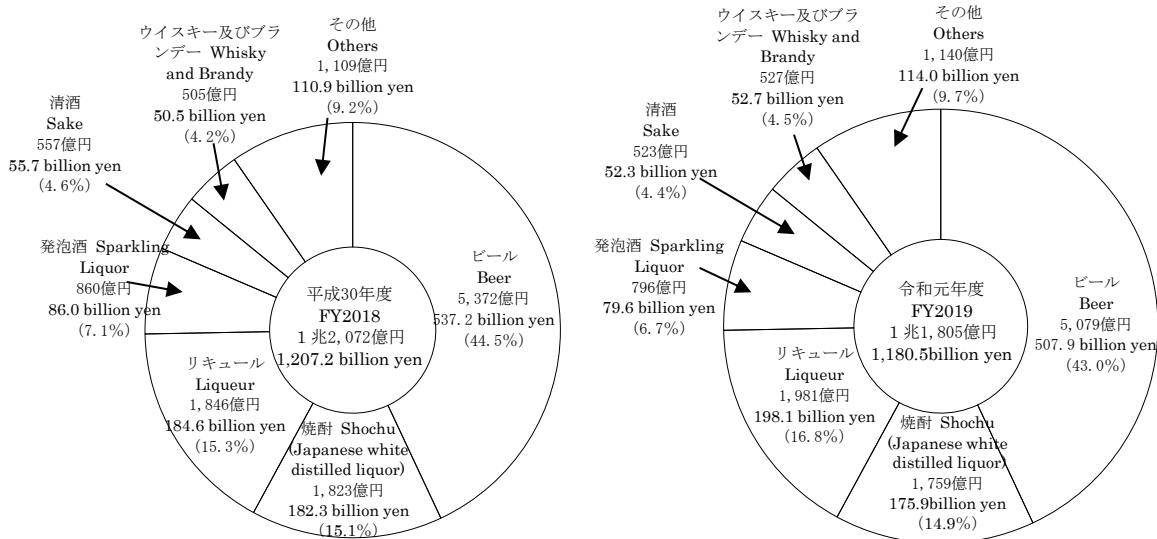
ウイスキー及びブランデー Whisky and Brandy
505億円
50.5 billion yen
(4.2%)

その他
Others
1, 109億円
110.9 billion yen
(9.2%)

清酒
Sake
557億円
55.7 billion yen
(4.6%)

発泡酒 Sparkling Liquor
860億円
86.0 billion yen
(7.1%)

平成30年度
FY2018
1 兆2, 072億円
1,207.2 billion yen

ビール
Beer
5, 372億円
537. 2 billion yen
(44.5%)

リキュール
Liqueur
1, 846億円
184.6 billion yen
(15.3%)

焼酎 Shochu
(Japanese white distilled liquor)
1, 823億円
182.3 billion yen
(15.1%)

ウイスキー及びブランデー Whisky and Brandy
527億円
52.7 billion yen
(4.5%)

その他
Others
1, 140億円
114.0 billion yen
(9.7%)

清酒
Sake
523億円
52.3 billion yen
(4.4%)

発泡酒 Sparkling Liquor
796億円
79.6 billion yen
(6.7%)

令和元年度
FY2019
1 兆1, 805億円
1,180.5billion yen

ビール
Beer
5, 079億円
507. 9 billion yen
(43.0%)

リキュール
Liqueur
1, 981億円
198.1 billion yen
(16.8%)

焼酎 Shochu
(Japanese white distilled liquor)
1, 759億円
175.9billion yen
(14.9%)